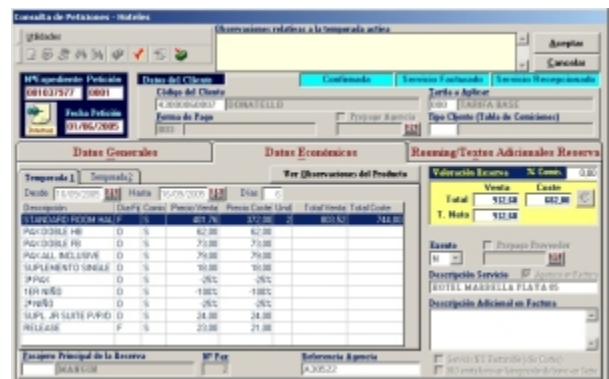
Consulta de Peticiones - Hoteles

Utilidades

Observaciones relativas a la temporada activa

Aceptar
Cancelar

Nº Expediente Petición
081037577 0001
Fecha Petición
01/06/2005

Datos del Cliente
Confirmada
Servicio Facturado
Servicio Recepcionado
Código del Cliente
4300006007 DONATELLO
Tarifa a Aplicar
000 TARIFA BASE
Forma de Pago
003
Prepago Agencia
Tipo Cliente (Tabla de Comisiones)

Datos Generales
Datos Económicos
Rooming/Textos Adicionales Reserva

Temporada 1
Temporada 2
Ver Observaciones del Producto
Desde 15/05/2005 Hasta 16/05/2005 Días 1

| Descripción | Dto/Fij | Comis | Precio Venta | Precio Coste | Unid | Total Venta | Total Coste |
|---|---|---|---|---|---|---|---|
| STANDARD ROOM HAL | F | S | 401,76 | 372,00 | 2 | 803,52 | 744,00 |
| PAX DOBLE HB | D | S | 62,00 | 62,00 | | | |
| PAX DOBLE FB | D | S | 73,00 | 73,00 | | | |
| PAX ALL INCLUSIVE | D | S | 79,00 | 79,00 | | | |
| SUPLEMENTO SINGLE | D | S | 18,00 | 18,00 | | | |
| 3ª PAX | D | S | -25% | -25% | | | |
| 1ER NIÑO | D | S | -100% | -100% | | | |
| 2º NIÑO | D | S | -25% | -25% | | | |
| SUPL JR SUITE P/PID | D | S | 24,00 | 24,00 | | | |
| RELEASE | F | S | 23,00 | 21,00 | | | |

Valoración Reserva
% Comis. 0,00
Venta Coste
Total 912,68 682,00
T. Neto 912,68

Exento
N
Prepago Proveedor
Descripción Servicio
Aparecer en Factura
HOTEL MARBELLA PLAYA 05
Descripción Adicional en Factura

Pasajero Principal de la Reserva
MANSUR
Nº Pax
Referencia Agencia
A30522
Servicio NO Sustentable (Sin Coste)
NO enviar bono por Temporada de Servicio por Tarifa